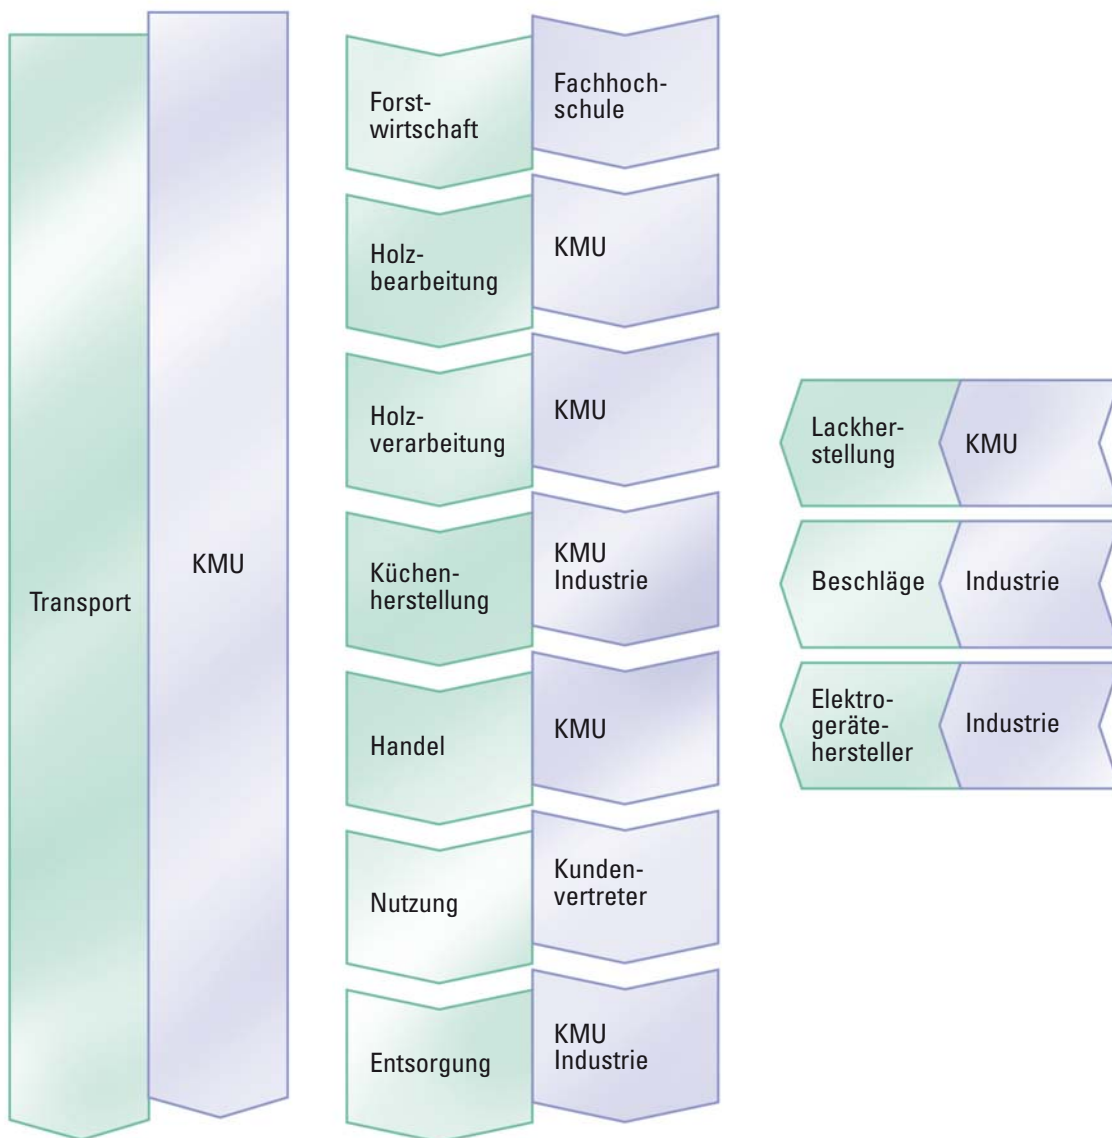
Transport

KMU

Forstwirtschaft

Fachhochschule

Holzbearbeitung

KMU

Holzverarbeitung

KMU

Küchenherstellung

KMU
Industrie

Handel

KMU

Nutzung

Kundenvertreter

Entsorgung

KMU
Industrie

Lackherstellung

KMU

Beschläge

Industrie

Elektrogerätehersteller

Industrie